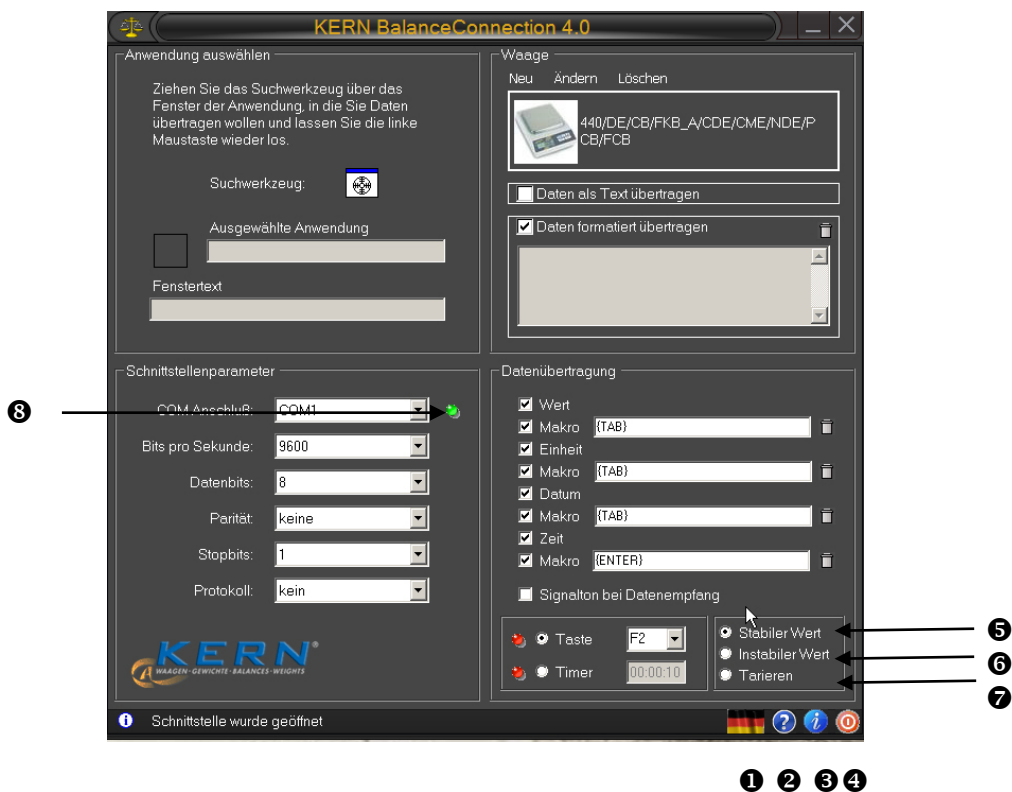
KERN BalanceConnection 4.0

Anwendung auswählen

Ziehen Sie das Suchwerkzeug über das Fenster der Anwendung, in die Sie Daten übertragen wollen und lassen Sie die linke Maustaste wieder los.

Suchwerkzeug:

Ausgewählte Anwendung

Fenstertext

Waage

Neu Ändern Löschen

440/DE/CB/FKB_A/CDE/CME/NDE/PCB/FCB

Daten als Text übertragen

Daten formatiert übertragen

Schnittstellenparameter

❽

COM Anschluß: COM1

Bits pro Sekunde: 9600

Datenbits: 8

Parität: keine

Stopbits: 1

Protokoll: kein

KERN WAAGEN · GEWICHTE · BALANCES · WEIGHTS

Datenübertragung

Wert

Makro {TAB}

Einheit

Makro {TAB}

Datum

Makro {TAB}

Zeit

Makro {ENTER}

Signalton bei Datenempfang

Taste F2

Timer 00:00:10

Stabiler Wert ❺

Instabiler Wert ❻

Tarieren ❼

Schnittstelle wurde geöffnet

❶ ❷ ❸❹